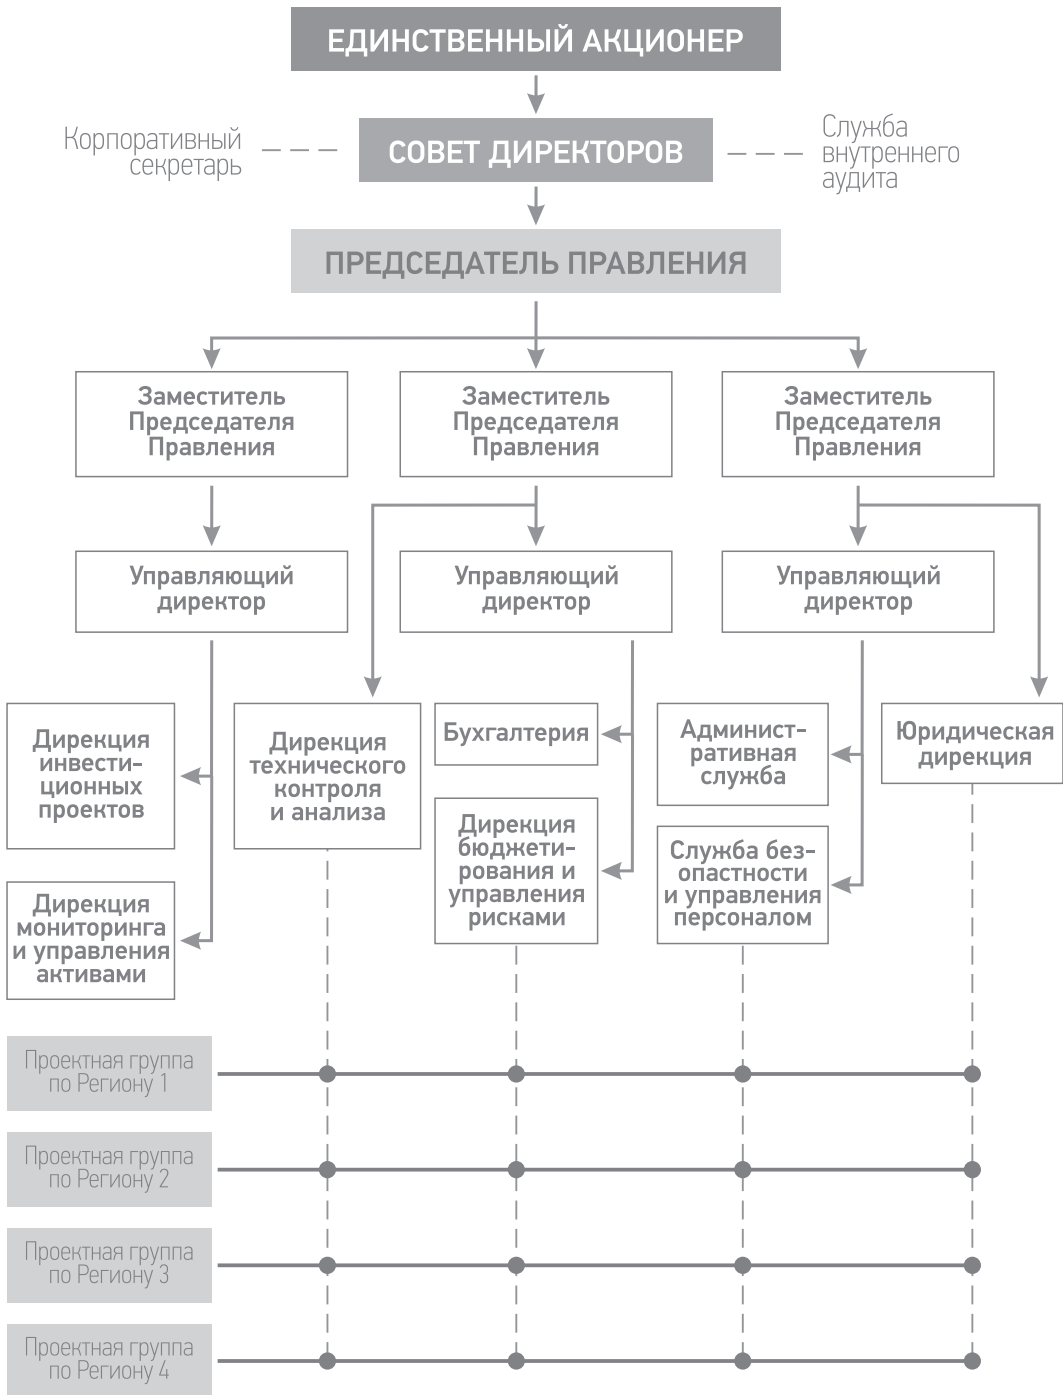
ЕДИНСТВЕННЫЙ АКЦИОНЕР

Корпоративный секретарь

СОВЕТ ДИРЕКТОРОВ

Служба внутреннего аудита

ПРЕДСЕДАТЕЛЬ ПРАВЛЕНИЯ

Заместитель Председателя Правления

Заместитель Председателя Правления

Заместитель Председателя Правления

Управляющий директор

Управляющий директор

Управляющий директор

Дирекция инвестиционных проектов

Дирекция мониторинга и управления активами

Дирекция технического контроля и анализа

Бухгалтерия

Дирекция бюджетирования и управления рисками

Административная служба

Служба безопастности и управления персоналом

Юридическая дирекция

Проектная группа по Региону 1

Проектная группа по Региону 2

Проектная группа по Региону 3

Проектная группа по Региону 4